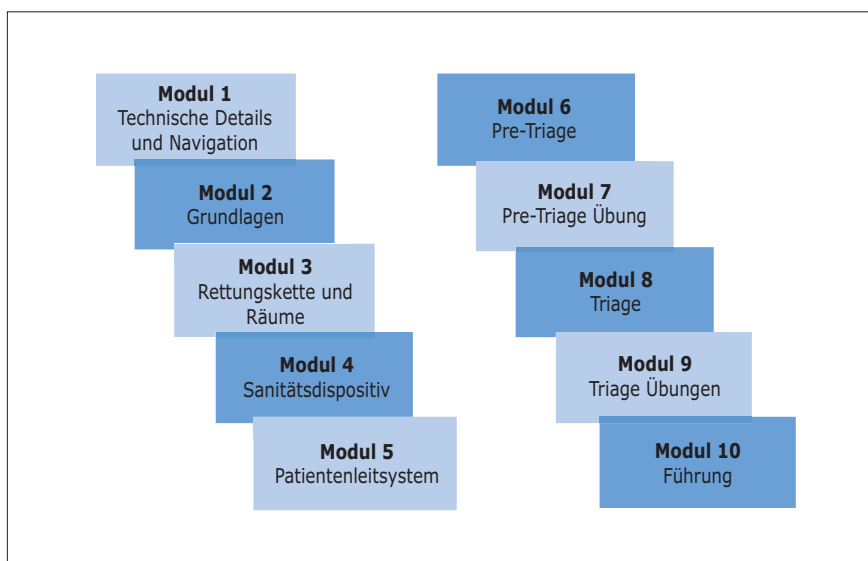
**Modul 1**
Technische Details und Navigation

**Modul 2**
Grundlagen

**Modul 3**
Rettungskette und Räume

**Modul 4**
Sanitätsdispositiv

**Modul 5**
Patientenleitsystem

**Modul 6**
Pre-Triage

**Modul 7**
Pre-Triage Übung

**Modul 8**
Triage

**Modul 9**
Triage Übungen

**Modul 10**
Führung